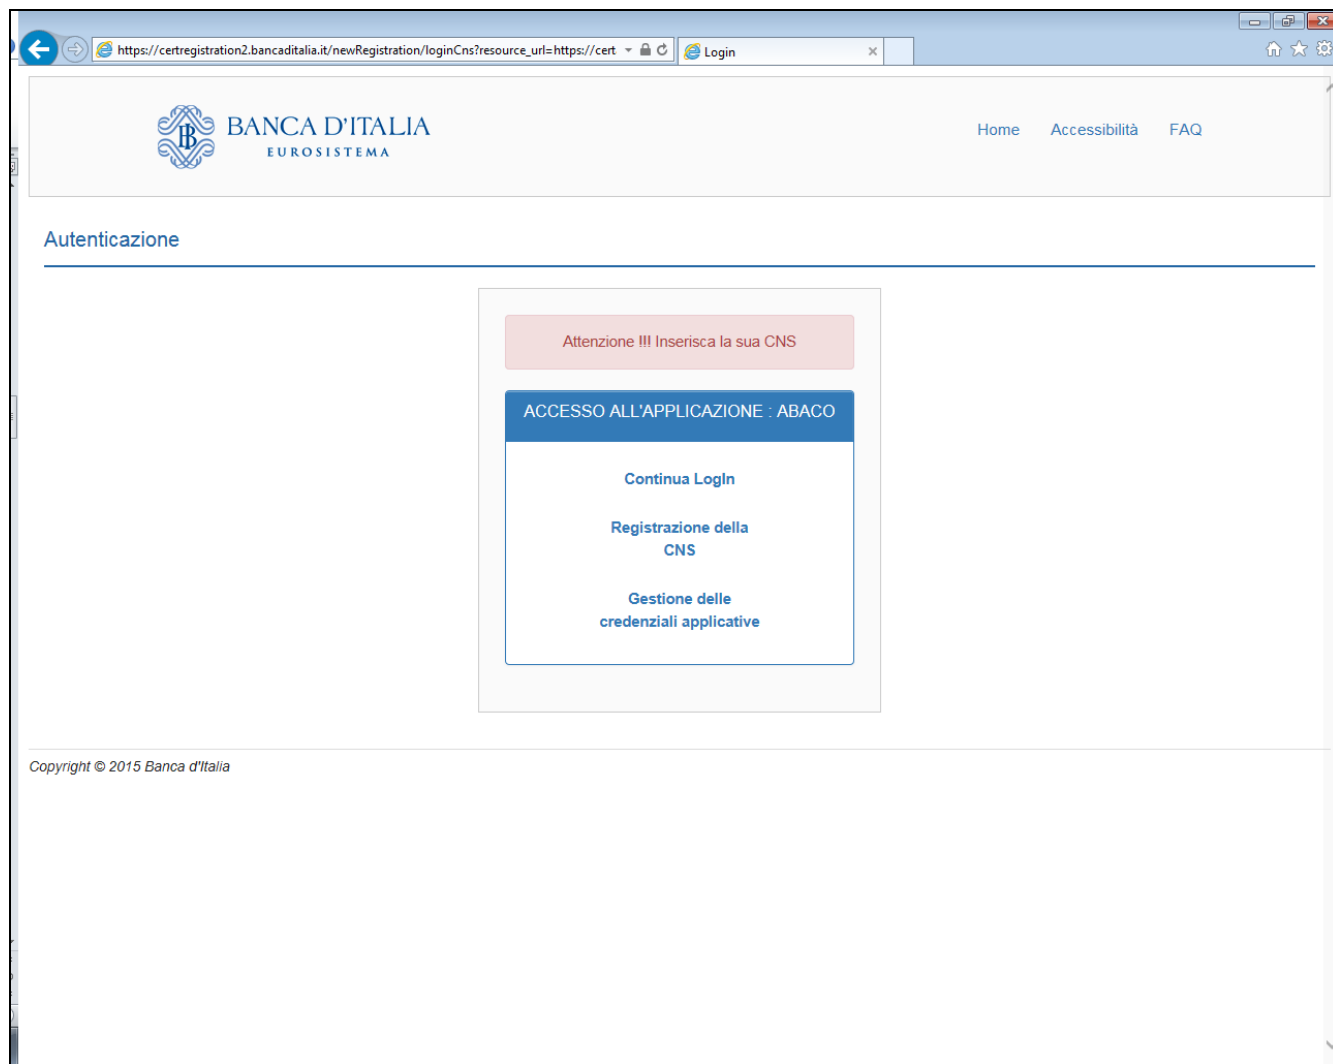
https://certregistration2.bancaditalia.it/newRegistration/loginCns?resource_url=https://cert

Login

BANCA D'ITALIA
EUROSISTEMA

Home Accessibilità FAQ

Autenticazione

Attenzione !!! Inserisca la sua CNS

ACCESSO ALL'APPLICAZIONE : ABACO

Continua LogIn

Registrazione della CNS

Gestione delle credenziali applicative

Copyright © 2015 Banca d'Italia